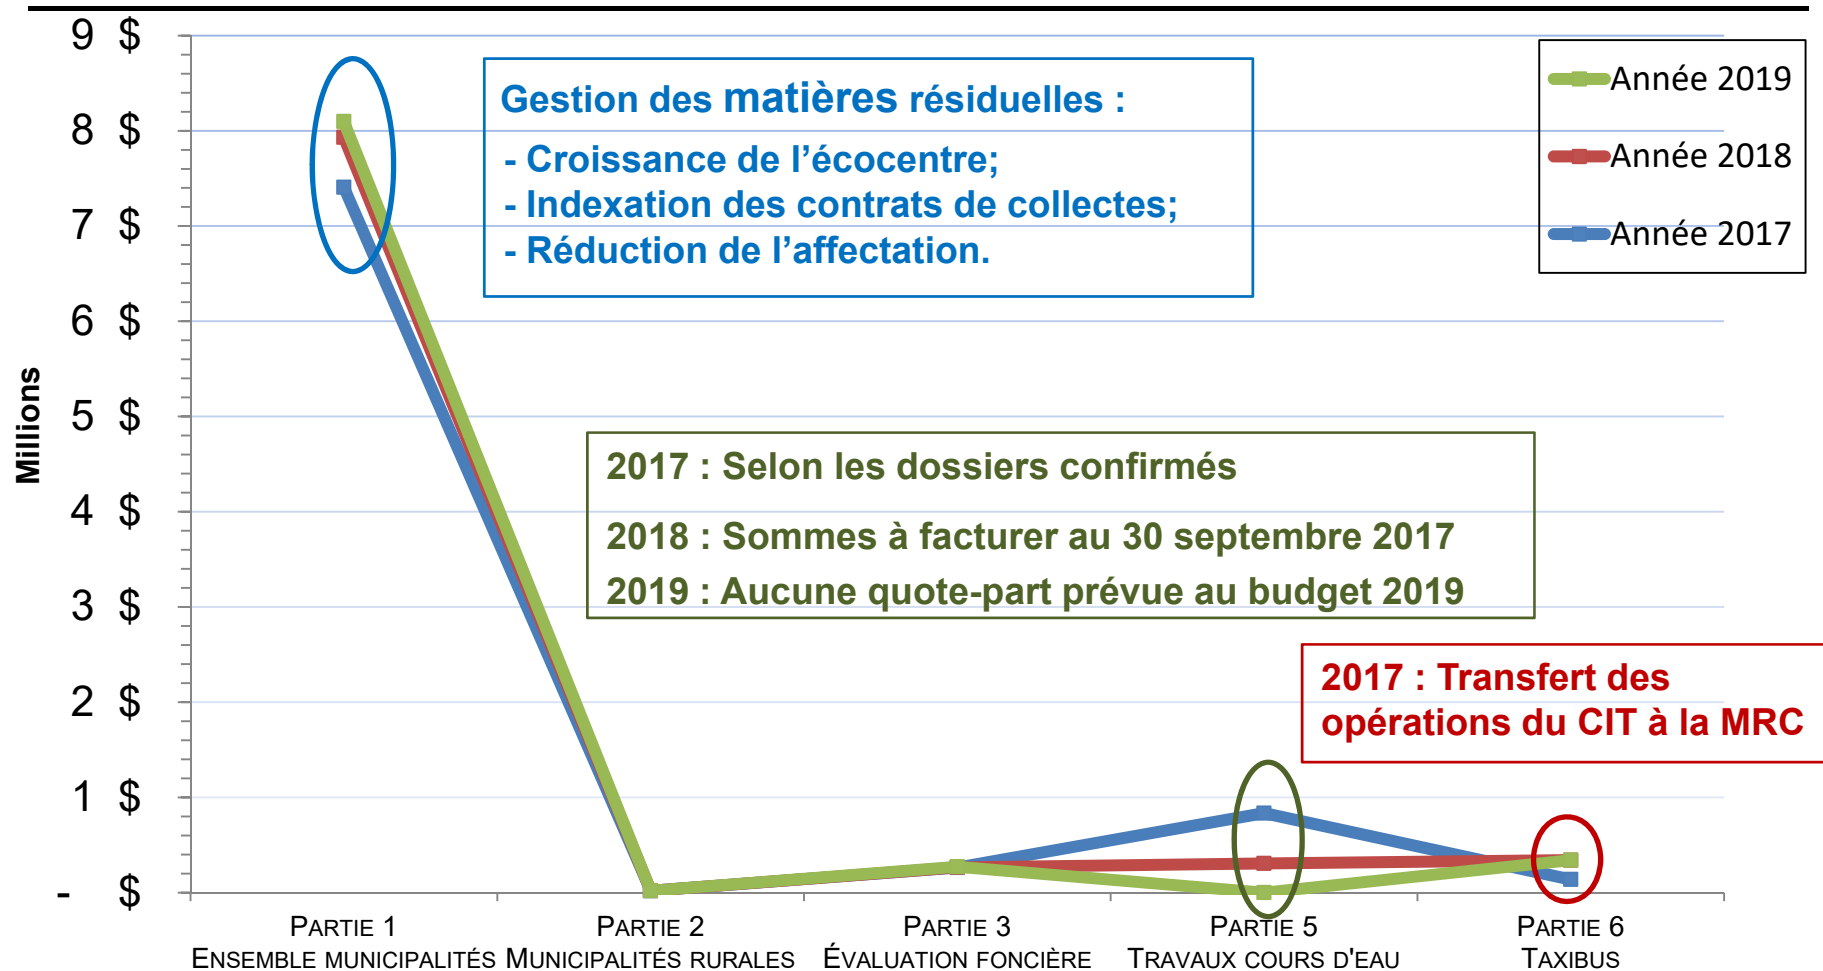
9 $
8 $
7 $
6 $
5 $
4 $
3 $
2 $
1 $
- $

Millions

Gestion des matières résiduelles :
- Croissance de l'écocentre;
- Indexation des contrats de collectes;
- Réduction de l'affectation.

Année 2019
Année 2018
Année 2017

2017 : Selon les dossiers confirmés
2018 : Sommes à facturer au 30 septembre 2017
2019 : Aucune quote-part prévue au budget 2019

2017 : Transfert des opérations du CIT à la MRC

PARTIE 1
ENSEMBLE MUNICIPALITÉS
PARTIE 2
MUNICIPALITÉS RURALES
PARTIE 3
ÉVALUATION FONCIÈRE
PARTIE 5
TRAVAUX COURS D'EAU
PARTIE 6
TAXIBUS